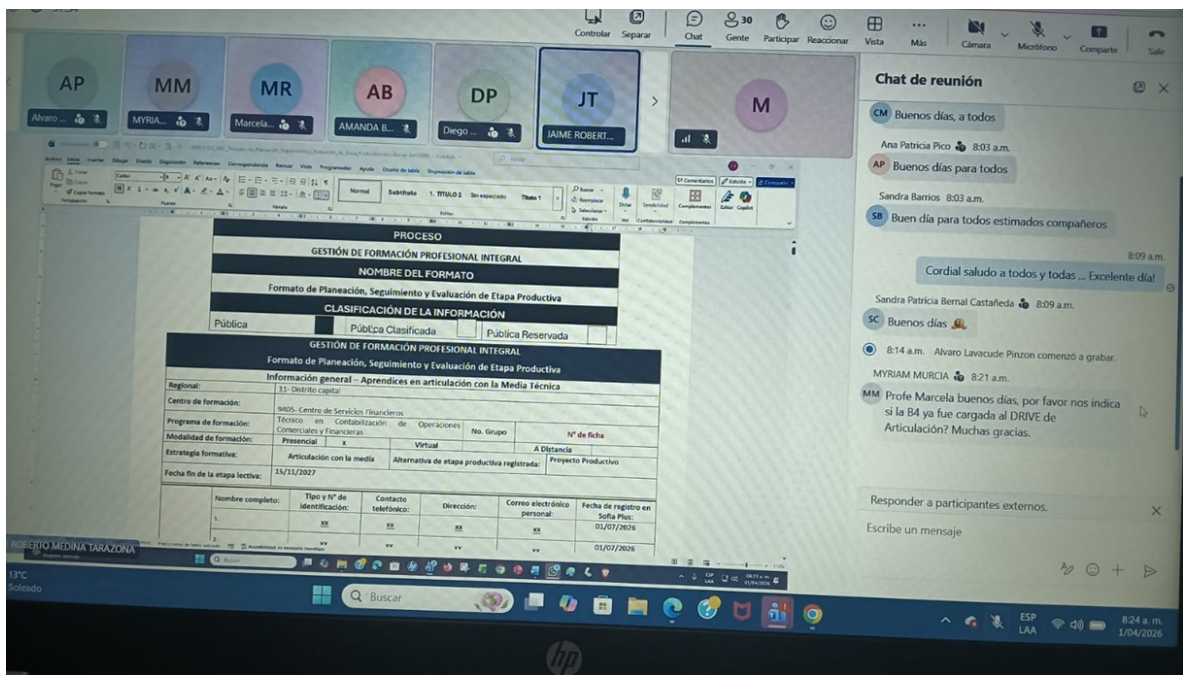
Controlar Separar Chat 30 Gente Participar Reaccionar Vista Más Cámara Micrófono Compartir Salir

AP Alvaro ...
MM MYRIA...
MR Marcela...
AB AMANDA B...
DP Diego ...
JT JAIME ROBERT...
M

Chat de reunión

CM Buenos días, a todos

Ana Patricia Pico 8:03 a.m.
AP Buenos días para todos

Sandra Barrios 8:03 a.m.
SB Buen día para todos estimados compañeros

8:09 a.m.
Cordial saludo a todos y todas ... Excelente día!

Sandra Patricia Bernal Castañeda 8:09 a.m.
SC Buenos días

8:14 a.m. Alvaro Lavacude Pinzon comenzó a grabar.

MYRIAM MURCIA 8:21 a.m.
MM Profe Marcela buenos días, por favor nos indica si la B4 ya fue cargada al DRIVE de Articulación? Muchas gracias.

Responder a participantes externos.
Escribe un mensaje

Normal Subtítulo 1. TITULO 2 Sin espaciado Título 1
Comentarios Edición Compartir
Dictar Sensibilidad Complementos Editor Copilot

| PROCESO |
|---|
| GESTIÓN DE FORMACIÓN PROFESIONAL INTEGRAL |
| NOMBRE DEL FORMATO |
| Formato de Planeación, Seguimiento y Evaluación de Etapa Productiva |
| CLASIFICACIÓN DE LA INFORMACIÓN |
| Pública / Pública Clasificada / Pública Reservada |

GESTIÓN DE FORMACIÓN PROFESIONAL INTEGRAL
Formato de Planeación, Seguimiento y Evaluación de Etapa Productiva
Información general – Aprendices en articulación con la Media Técnica

| Regional: | 11- Distrito capital | | | |
|---|---|---|---|---|
| Centro de formación: | 9405- Centro de Servicios Financieros | | | |
| Programa de formación: | Técnico en Contabilización de Operaciones Comerciales y Financieras | No. Grupo | | N° de ficha |
| Modalidad de formación: | Presencial X | Virtual | A Distancia | |
| Estrategia formativa: | Articulación con la media | Alternativa de etapa productiva registrada: | Proyecto Productivo | |
| Fecha fin de la etapa lectiva: | 15/11/2027 | | | |

| | Nombre completo: | Tipo y N° de identificación: | Contacto telefónico: | Dirección: | Correo electrónico personal: | Fecha de registro en Sofia Plus: |
|---|---|---|---|---|---|---|
| 1. | | xx | xx | xx | xx | 01/07/2026 |
| 2. | | xx | xx | xx | xx | 01/07/2026 |

ROBERTO MEDINA TARAZONA

13°C
Soleado
Buscar
ESP LAA 8:24 a.m. 1/04/2026
hp